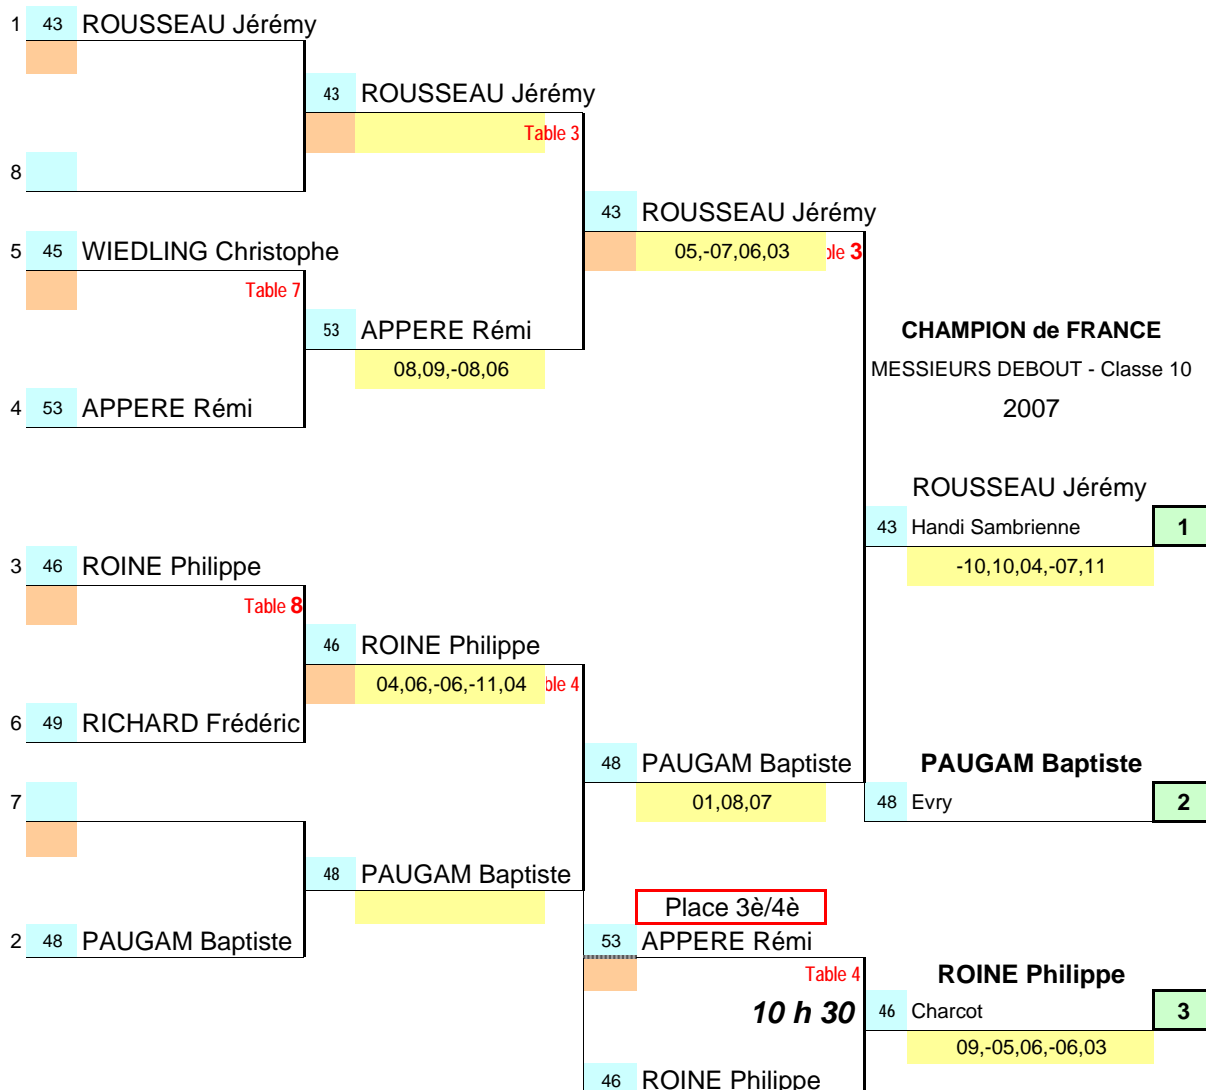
1 43 ROUSSEAU Jérémy

43 ROUSSEAU Jérémy

Table 3

8

43 ROUSSEAU Jérémy

5 45 WIEDLING Christophe

05,-07,06,03 ble 3

Table 7

53 APPERE Rémi

CHAMPION de FRANCE

MESSIEURS DEBOUT - Classe 10

08,09,-08,06

4 53 APPERE Rémi

2007

ROUSSEAU Jérémy

43 Handi Sambrienne 1

-10,10,04,-07,11

3 46 ROINE Philippe

Table 8

46 ROINE Philippe

04,06,-06,-11,04 ble 4

6 49 RICHARD Frédéric

48 PAUGAM Baptiste

PAUGAM Baptiste

7

01,08,07

48 Evry 2

48 PAUGAM Baptiste

Place 3è/4è

2 48 PAUGAM Baptiste

53 APPERE Rémi

Table 4

ROINE Philippe

10 h 30

46 Charcot 3

09,-05,06,-06,03

46 ROINE Philippe